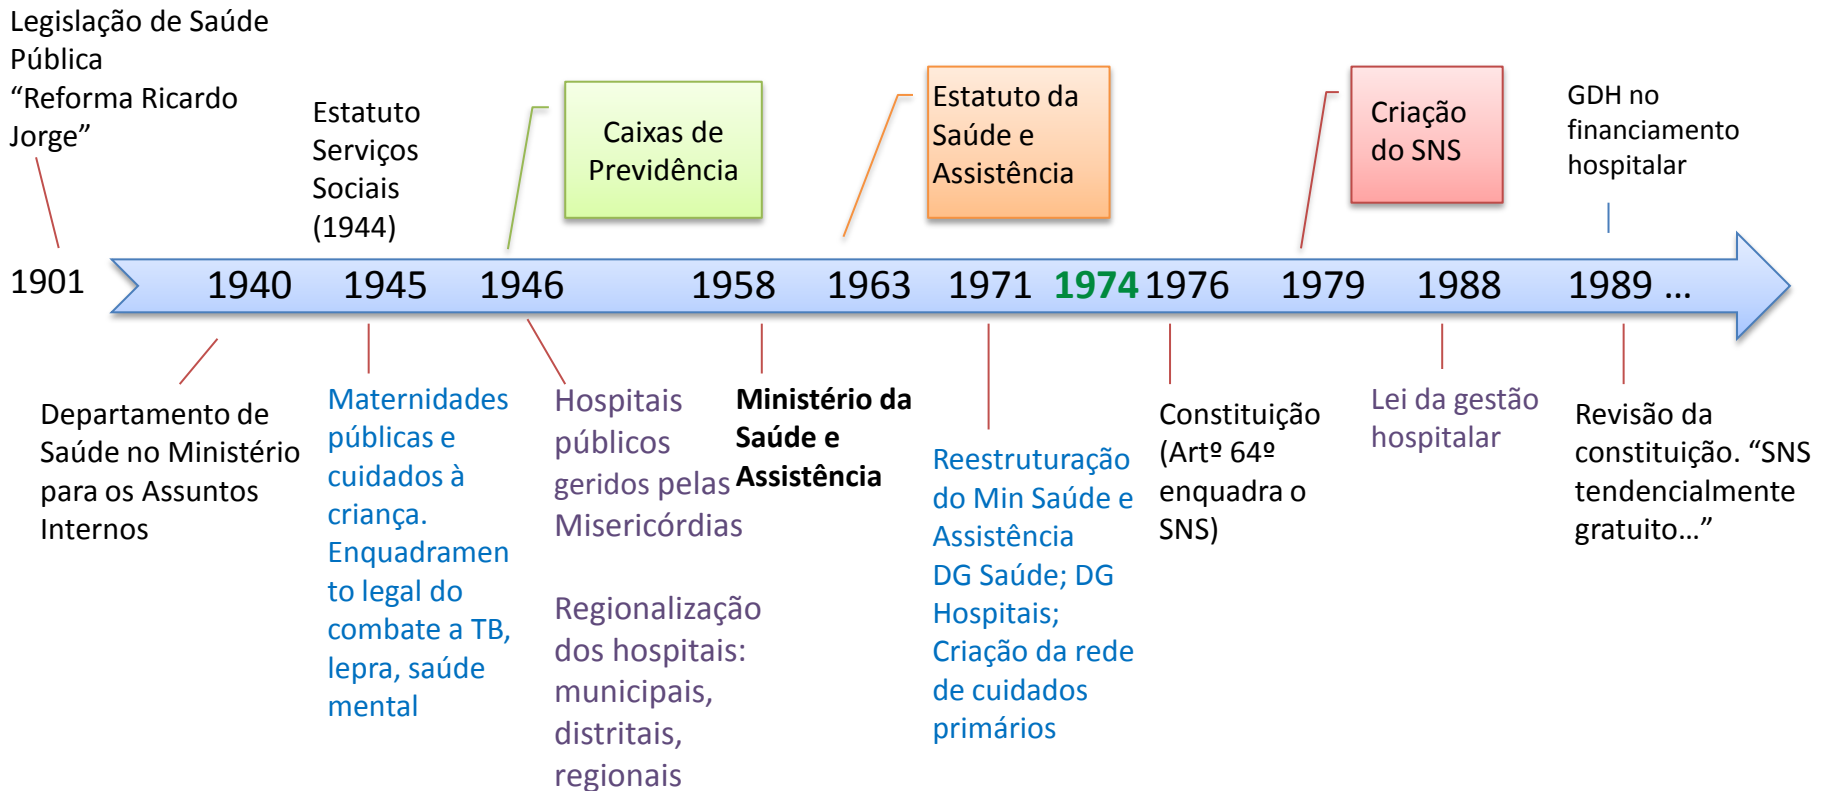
Legislação de Saúde Pública
"Reforma Ricardo Jorge"

Estatuto Serviços Sociais (1944)

Caixas de Previdência

Estatuto da Saúde e Assistência

Criação do SNS

GDH no financiamento hospitalar

1901

1940 1945 1946 1958 1963 1971 1974 1976 1979 1988 1989 ...

Departamento de Saúde no Ministério para os Assuntos Internos

Maternidades públicas e cuidados à criança. Enquadramento legal do combate a TB, lepra, saúde mental

Hospitais públicos geridos pelas Misericórdias

Regionalização dos hospitais: municipais, distritais, regionais

Ministério da Saúde e Assistência

Reestruturação do Min Saúde e Assistência DG Saúde; DG Hospitais; Criação da rede de cuidados primários

Constituição (Artº 64º enquadra o SNS)

Lei da gestão hospitalar

Revisão da constituição. "SNS tendencialmente gratuito..."